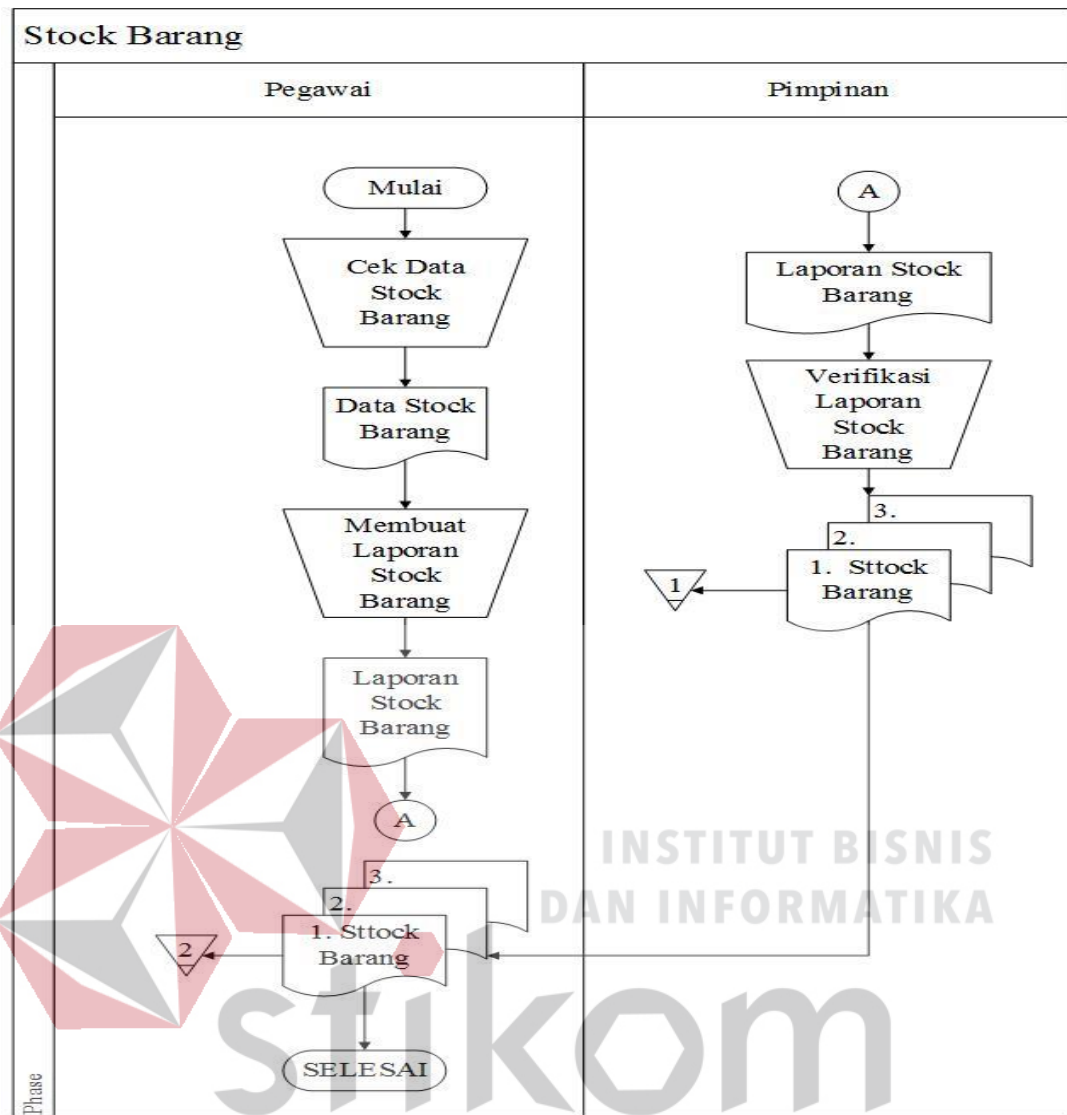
Stock Barang

Pegawai

Pimpinan

Mulai

Cek Data Stock Barang

Data Stock Barang

Membuat Laporan Stock Barang

Laporan Stock Barang

A

3.

2.

1. Sttock Barang

2

SELESAI

A

Laporan Stock Barang

Verifikasi Laporan Stock Barang

3.

2.

1. Sttock Barang

1

Phase

INSTITUT BISNIS DAN INFORMATIKA

stikom